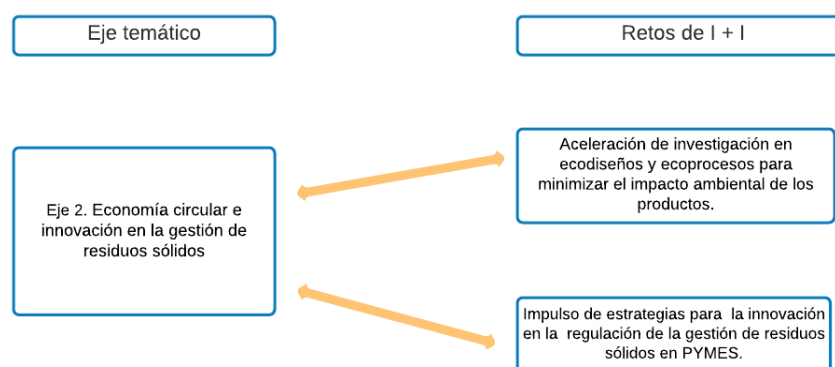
Eje temático

Retos de I + I

Eje 2. Economía circular e innovación en la gestión de residuos sólidos

Aceleración de investigación en ecodiseños y ecoprocesos para minimizar el impacto ambiental de los productos.

Impulso de estrategias para la innovación en la regulación de la gestión de residuos sólidos en PYMES.